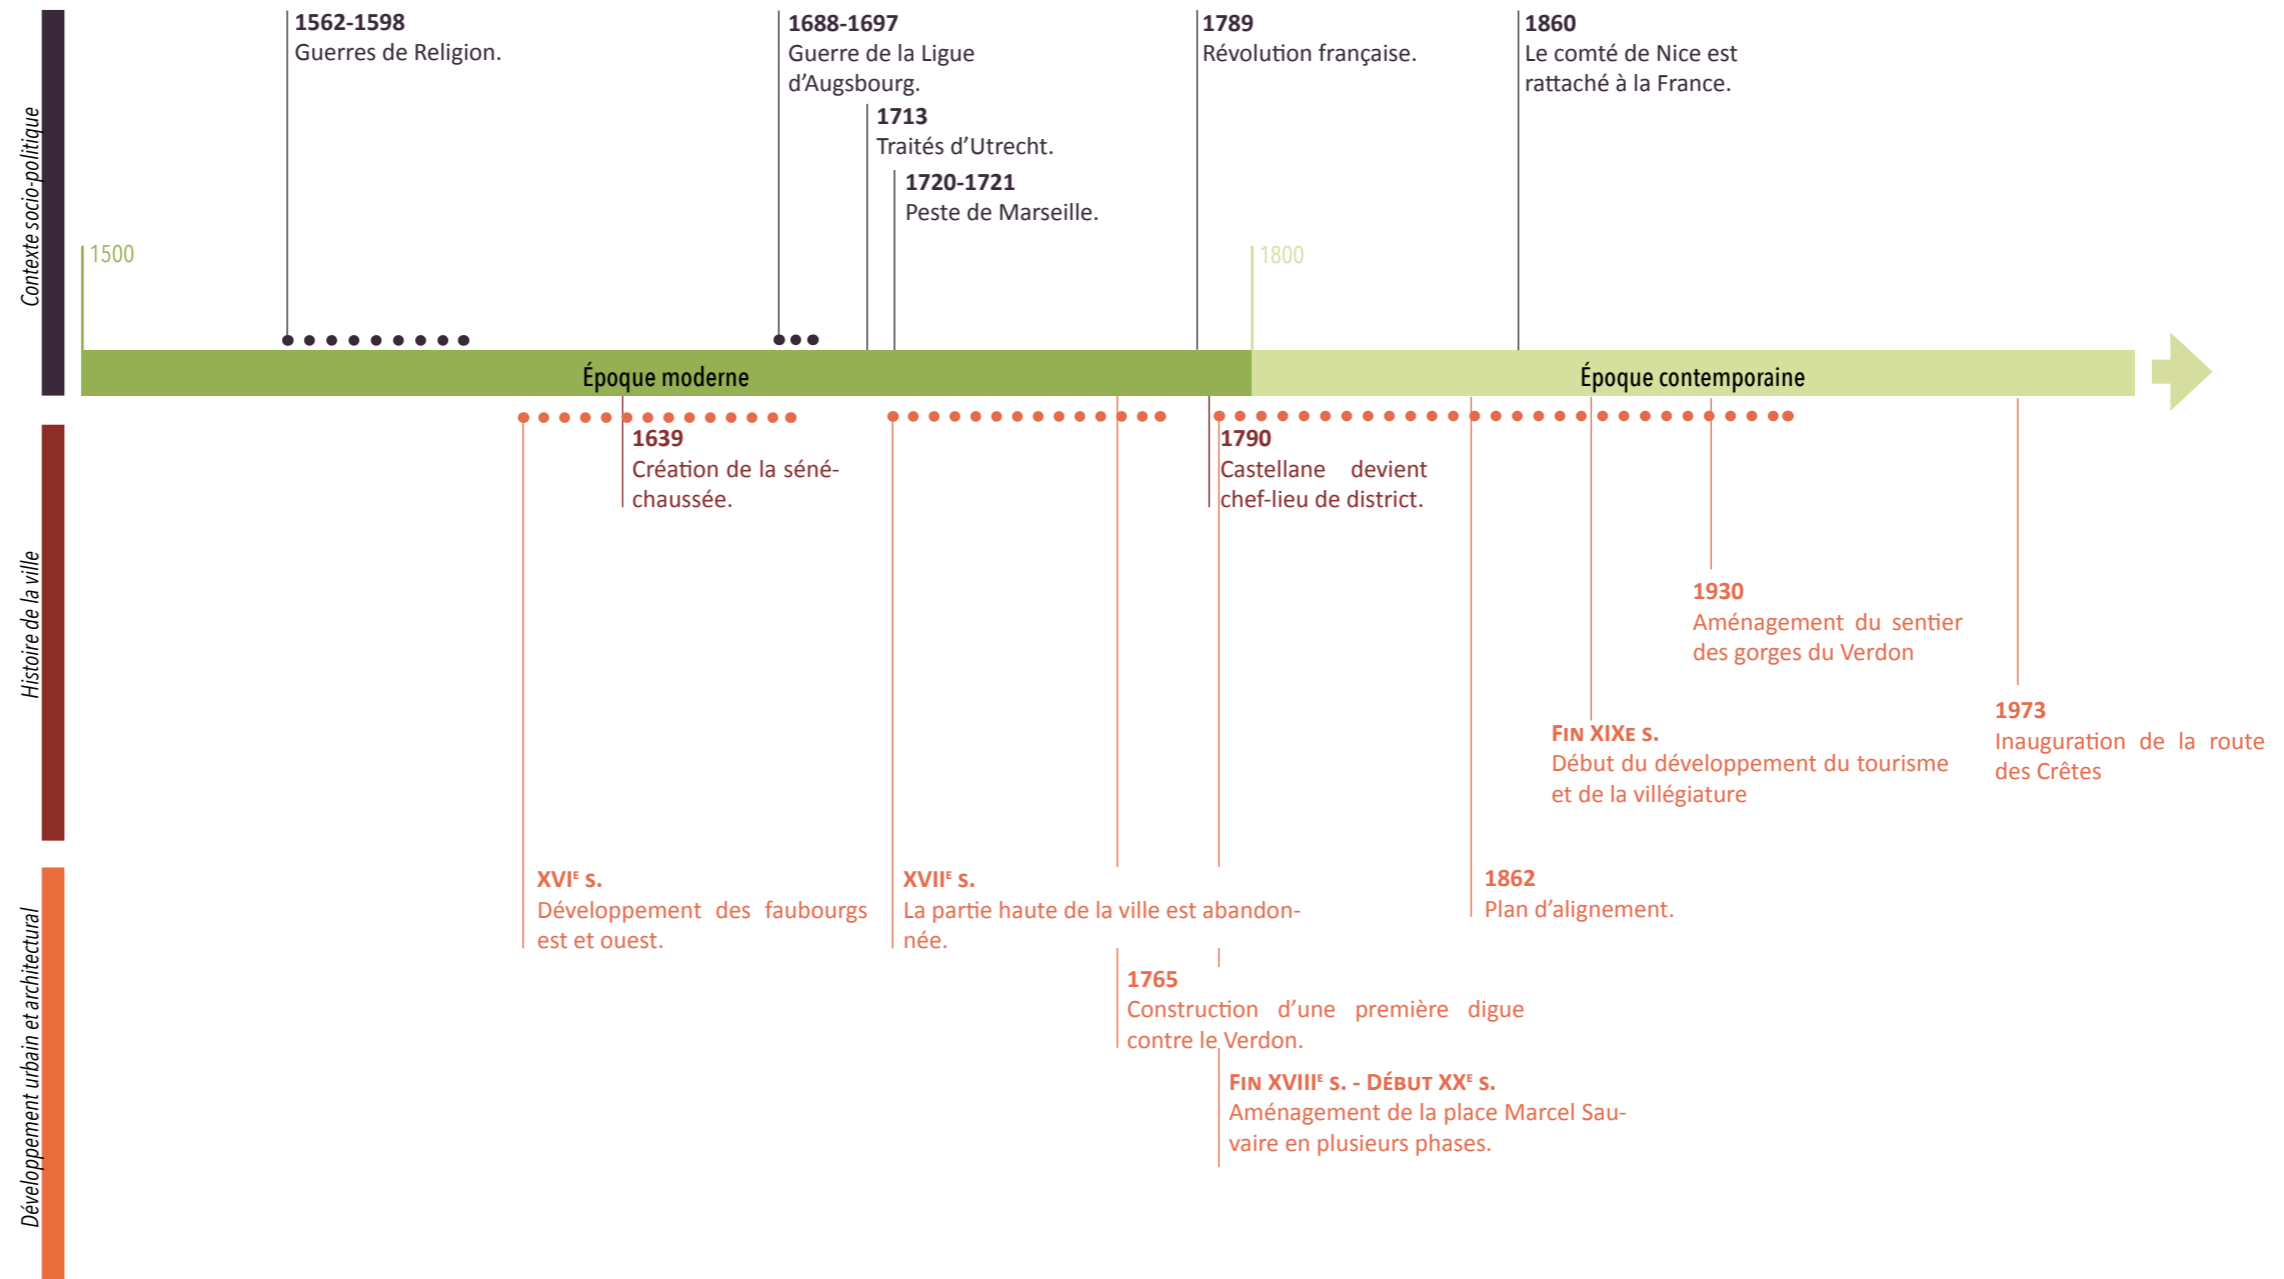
Contexte socio-politique

1562-1598
Guerres de Religion.

1688-1697
Guerre de la Ligue d'Augsbourg.

1713
Traités d'Utrecht.

1720-1721
Peste de Marseille.

1789
Révolution française.

1860
Le comté de Nice est rattaché à la France.

1500

1800

Époque moderne

Époque contemporaine

Histoire de la ville

1639
Création de la sénéchaussée.

1790
Castellane devient chef-lieu de district.

1930
Aménagement du sentier des gorges du Verdon

Fin XIXe s.
Début du développement du tourisme et de la villégiature

1973
Inauguration de la route des Crêtes

Développement urbain et architectural

XVI$^{e}$ s.
Développement des faubourgs est et ouest.

XVII$^{e}$ s.
La partie haute de la ville est abandonnée.

1862
Plan d'alignement.

1765
Construction d'une première digue contre le Verdon.

Fin XVIII$^{e}$ s. - Début XX$^{e}$ s.
Aménagement de la place Marcel Sauvaire en plusieurs phases.